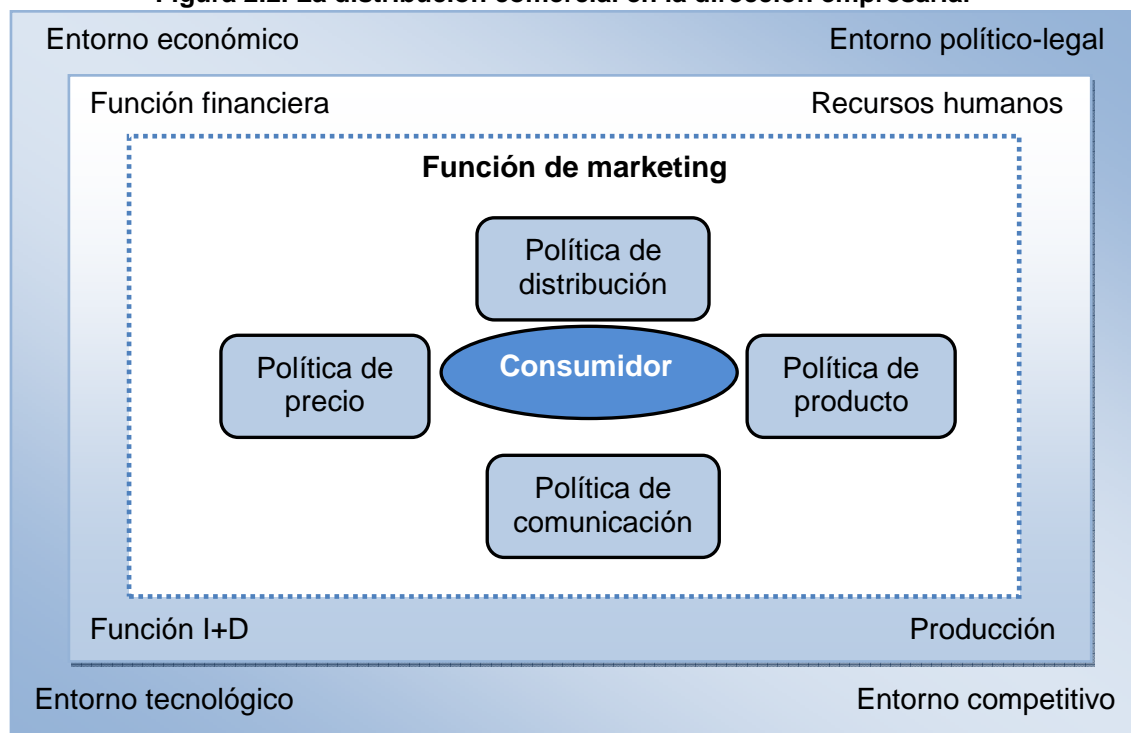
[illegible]

Entorno económico

Entorno político-legal

Función financiera

Recursos humanos

Función de marketing

Política de distribución

Política de precio

Consumidor

Política de producto

Política de comunicación

Función I+D

Producción

Entorno tecnológico

Entorno competitivo